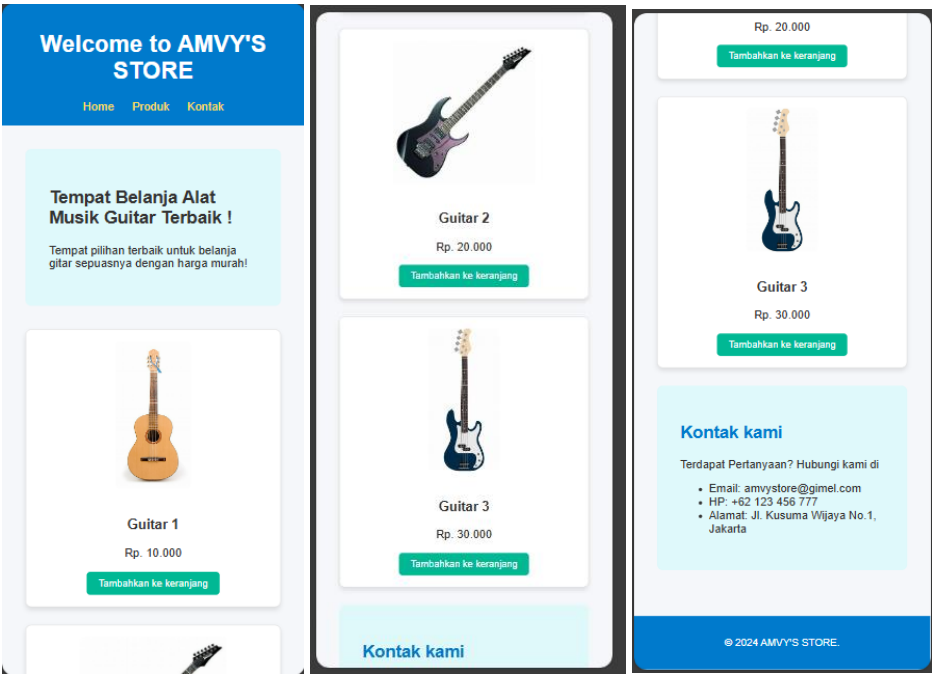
Welcome to AMVY'S STORE

Home Produk Kontak

Tempat Belanja Alat Musik Guitar Terbaik !

Tempat pilihan terbaik untuk belanja gitar sepuasnya dengan harga murah!

Guitar 1

Rp. 10.000

Tambahkan ke keranjang

Guitar 2

Rp. 20.000

Tambahkan ke keranjang

Guitar 3

Rp. 30.000

Tambahkan ke keranjang

Kontak kami

Rp. 20.000

Tambahkan ke keranjang

Guitar 3

Rp. 30.000

Tambahkan ke keranjang

Kontak kami

Terdapat Pertanyaan? Hubungi kami di

- Email: amvystore@gimel.com
- HP: +62 123 456 777
- Alamat: Jl. Kusuma Wijaya No.1, Jakarta

© 2024 AMVY'S STORE.